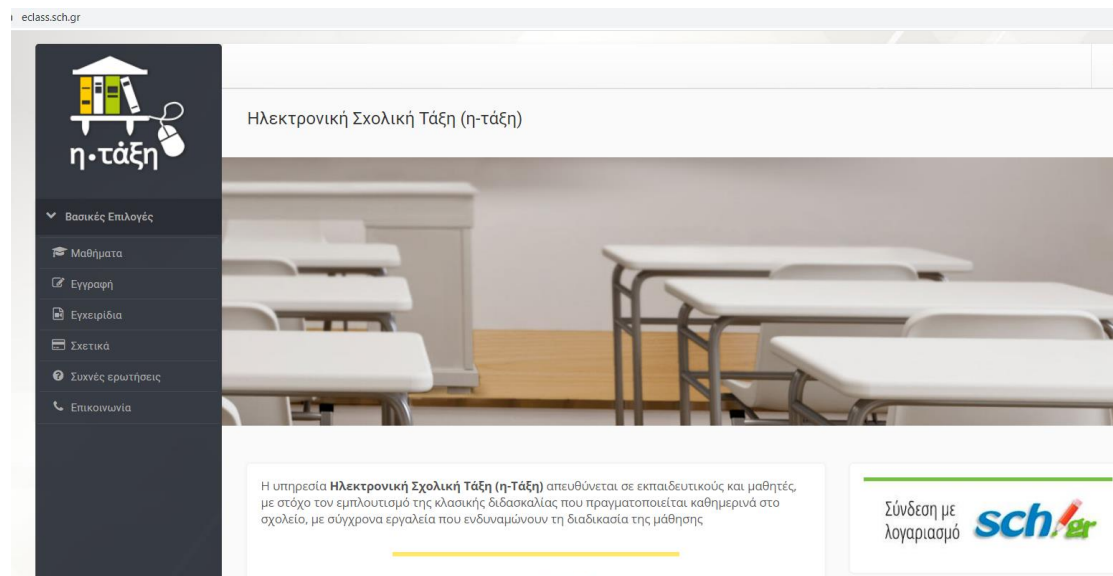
eclass.sch.gr

η·τάξη

Βασικές Επιλογές

Μαθήματα

Εγγραφή

Εγχειρίδια

Σχετικά

Συχνές ερωτήσεις

Επικοινωνία

Ηλεκτρονική Σχολική Τάξη (η-τάξη)

Η υπηρεσία **Ηλεκτρονική Σχολική Τάξη (η-Τάξη)** απευθύνεται σε εκπαιδευτικούς και μαθητές, με στόχο τον εμπλουτισμό της κλασικής διδασκαλίας που πραγματοποιείται καθημερινά στο σχολείο, με σύγχρονα εργαλεία που ενδυναμώνουν τη διαδικασία της μάθησης

Σύνδεση με λογαριασμό sch.gr